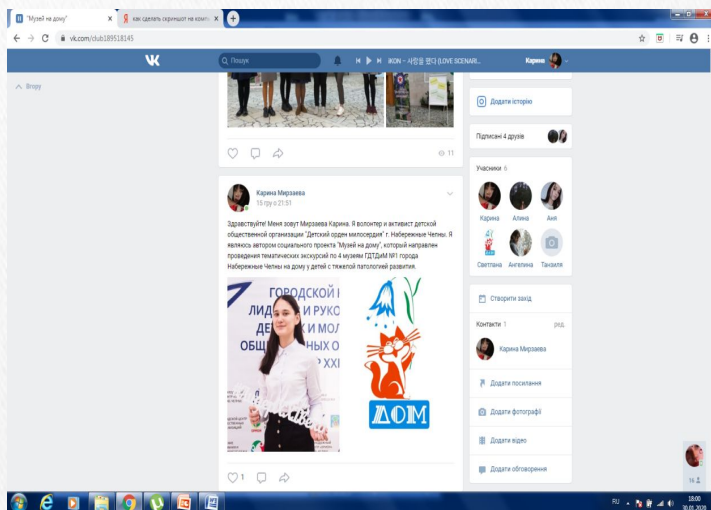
"Музей на дому" ×
как сделать скриншот на комп ×
+
vk.com/club189518145
Пошук
IKON - 사랑을 했다 (LOVE SCENARI...
Карина
Вгору
11
Карина Мирзаева
15 гру о 21:51
Здравствуйте! Меня зовут Мирзаева Карина. Я волонтер и активист детской общественной организации "Детский орден милосердия" г. Набережные Челны. Я являюсь автором социального проекта "Музей на дому", который направлен проведения тематических экскурсий по 4 музеям ГДТДиМ №1 города Набережные Челны на дому у детей с тяжелой патологией развития.
ГОРОДСКОЙ ЛИДЕ И РУКО ДЕТ И МОЛ ОБЩЕ ОГ ХХІ
ДОМ
1
Додати історію
Підписані 4 друзів
Учасники 6
Карина
Алина
Аня
Светлана
Ангелина
Таisия
Створити захід
Контакти 1
ред.
Карина Мирзаева
Додати посилання
Додати фотографії
Додати відео
Додати обговорення
16
RU
18:00
30.01.2020